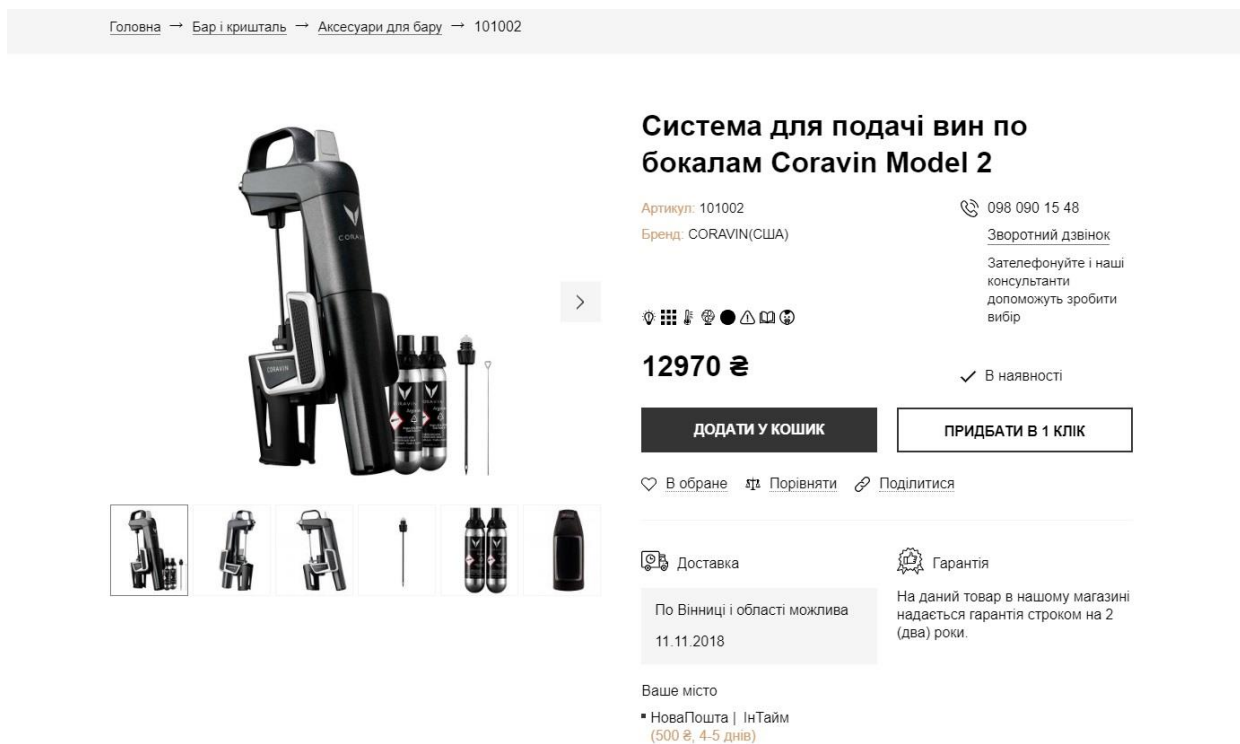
Головна → Бар і кришталь → Аксесуари для бару → 101002

Система для подачі вин по бокалам Coravin Model 2

Артикул: 101002
Бренд: CORAVIN(США)

098 090 15 48
Зворотний дзвінок
Зателефонуйте і наші консультанти допоможуть зробити вибір

12970 ₴

В наявності

ДОДАТИ У КОШИК
ПРИДБАТИ В 1 КЛІК

В обране Порівняти Поділитися

Доставка
По Вінниці і області можлива 11.11.2018

Гарантія
На даний товар в нашому магазині надається гарантія строком на 2 (два) роки.

Ваше місто
НоваПошта | ІнТайм (500 ₴, 4-5 днів)